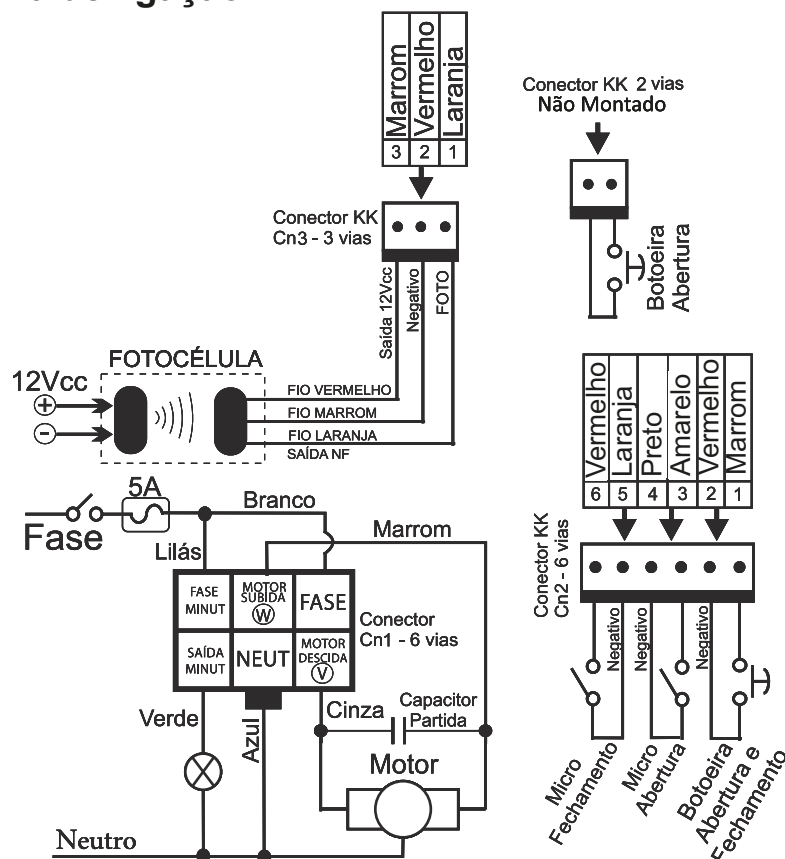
| Marrom | Vermelho | Laranja |
|---|---|---|
| 3 | 2 | 1 |

Conector KK 2 vias
Não Montado

Conector KK
Cn3 - 3 vias

Saída 12Vcc
Negativo
FOTO

Botoeira
Abertura

FOTOCÉLULA
12Vcc
FIO VERMELHO
FIO MARROM
FIO LARANJA
SAÍDA NF

| Vermelho | Laranja | Preto | Amarelo | Vermelho | Marrom |
|---|---|---|---|---|---|
| 6 | 5 | 4 | 3 | 2 | 1 |

5A
Branco
Fase
Marrom
Lilás

Conector KK
Cn2 - 6 vias

FASE MINUT
MOTOR SUBIDA
W
FASE
SAÍDA MINUT
NEUT
MOTOR DESCIDA
V

Conector
Cn1 - 6 vias

Negativo
Negativo
Negativo

Verde
Azul
Cinza
Capacitor
Partida
Motor
Neutro

Micro
Fechamento
Micro
Abertura
Botoeira
Abertura e
Fechamento